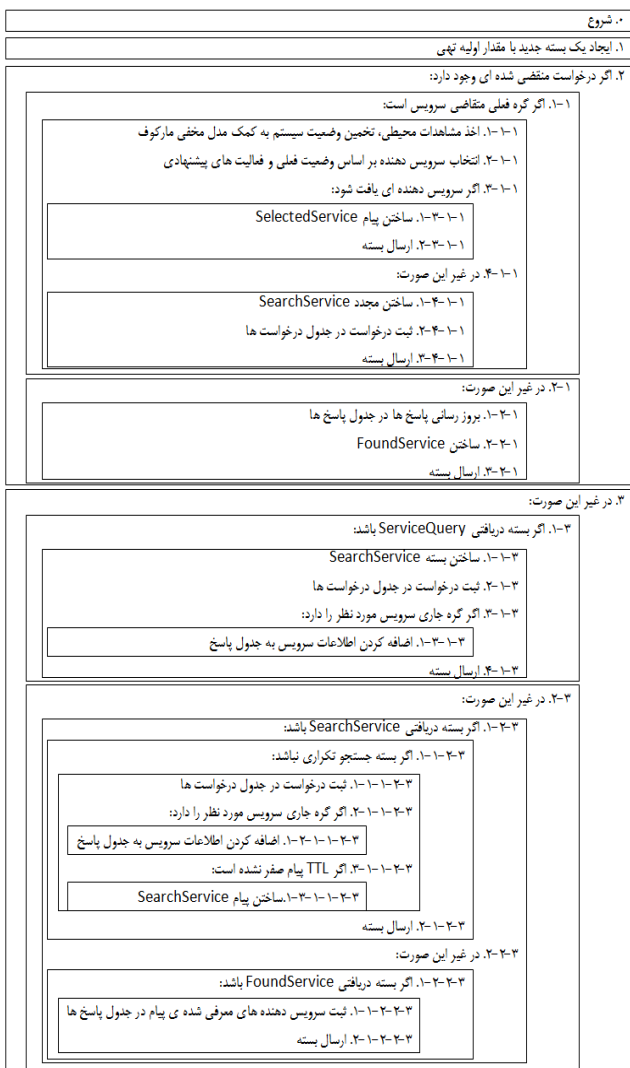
۰. شروع

۱. ایجاد یک بسته جدید با مقدار اولیه تهی

۲. اگر درخواست منقضی شده ای وجود دارد:

۱-۱. اگر گره فعلی متقاضی سرویس است:

۱-۱-۱. اخذ مشاهدات محیطی، تخمین وضعیت سیستم به کمک مدل مخفی مارکوف

۱-۱-۲. انتخاب سرویس دهنده بر اساس وضعیت فعلی و فعالیت های پیشنهادی

۱-۱-۳. اگر سرویس دهنده ای یافت شود:

۱-۱-۳-۱. ساختن پیام SelectedService

۱-۱-۳-۲. ارسال بسته

۱-۱-۴. در غیر این صورت:

۱-۱-۴-۱. ساختن مجدد SearchService

۱-۱-۴-۲. ثبت درخواست در جدول درخواست ها

۱-۱-۴-۳. ارسال بسته

۱-۲. در غیر این صورت:

۱-۲-۱. بروز رسانی پاسخ ها در جدول پاسخ ها

۱-۲-۲. ساختن FoundService

۱-۲-۳. ارسال بسته

۳. در غیر این صورت:

۳-۱. اگر بسته دریافتی ServiceQuery باشد:

۳-۱-۱. ساختن بسته SearchService

۳-۱-۲. ثبت درخواست در جدول درخواست ها

۳-۱-۳. اگر گره جاری سرویس مورد نظر را دارد:

۳-۱-۳-۱. اضافه کردن اطلاعات سرویس به جدول پاسخ

۳-۱-۴. ارسال بسته

۳-۲. در غیر این صورت:

۳-۲-۱. اگر بسته دریافتی SearchService باشد:

۳-۲-۱-۱. اگر بسته جستجو تکراری نباشد:

۳-۲-۱-۱-۱. ثبت درخواست در جدول درخواست ها

۳-۲-۱-۱-۲. اگر جاری سرویس مورد نظر را دارد:

۳-۲-۱-۱-۲-۱. اضافه کردن اطلاعات سرویس به جدول پاسخ

۳-۲-۱-۱-۳. اگر TTL پیام صفر نشده است:

۳-۲-۱-۱-۳-۱.ساختن پیام SearchService

۳-۲-۱-۲. ارسال بسته

۳-۲-۲. در غیر این صورت:

۳-۲-۲-۱. اگر بسته دریافتی FoundService باشد:

۳-۲-۲-۱-۱. ثبت سرویس دهنده های معرفی شده ی پیام در جدول پاسخ ها

۳-۲-۲-۱-۲. ارسال بسته